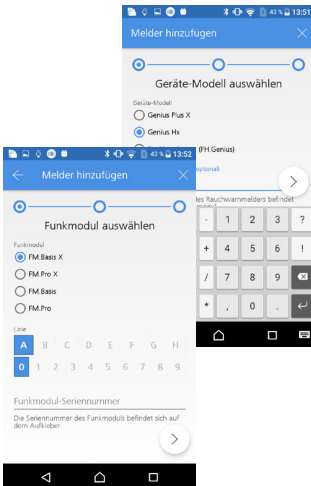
43 % 13:51

Melder hinzufügen

Geräte-Modell auswählen

Geräte-Modell

Genius Plus X

Genius Hx

(FH Genius)

optional)

les Rauchwarnmelders befindet

- 1 2 3 ?

+ 4 5 6 ,

/ 7 8 9

* , 0 .

43 % 13:52

Melder hinzufügen

Funkmodul auswählen

Funkmodul

FM.Basis X

FM.Pro X

FM.Basis

FM.Pro

Linie

A B C D E F G H

0 1 2 3 4 5 6 7

Funkmodul-Seriennummer

Die Seriennummer des Funkmoduls befindet sich auf dem Aufkleber.